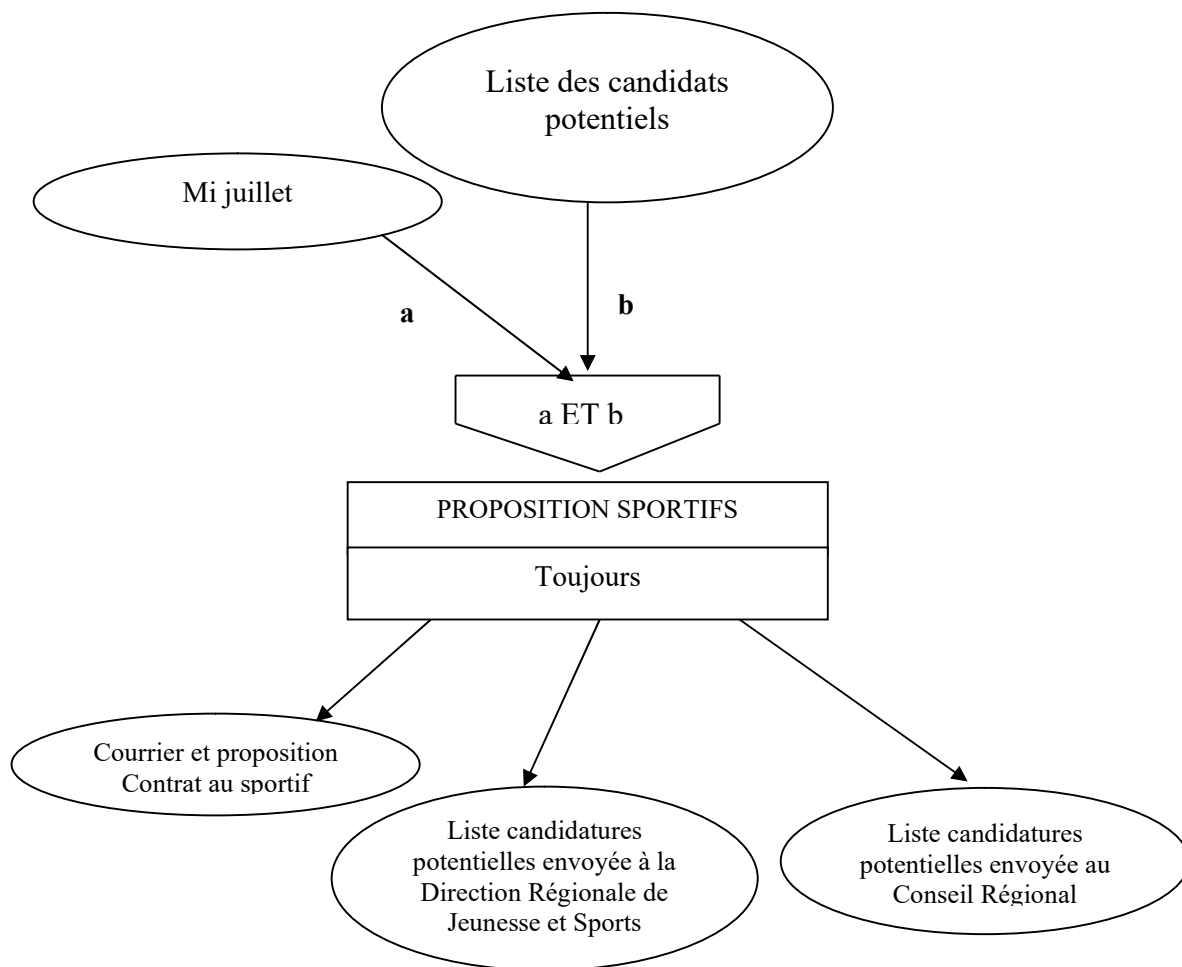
Liste des candidats potentiels

Mi juillet

a

b

a ET b

PROPOSITION SPORTIFS

Toujours

Courrier et proposition Contrat au sportif

Liste candidatures potentielles envoyée à la Direction Régionale de Jeunesse et Sports

Liste candidatures potentielles envoyée au Conseil Régional